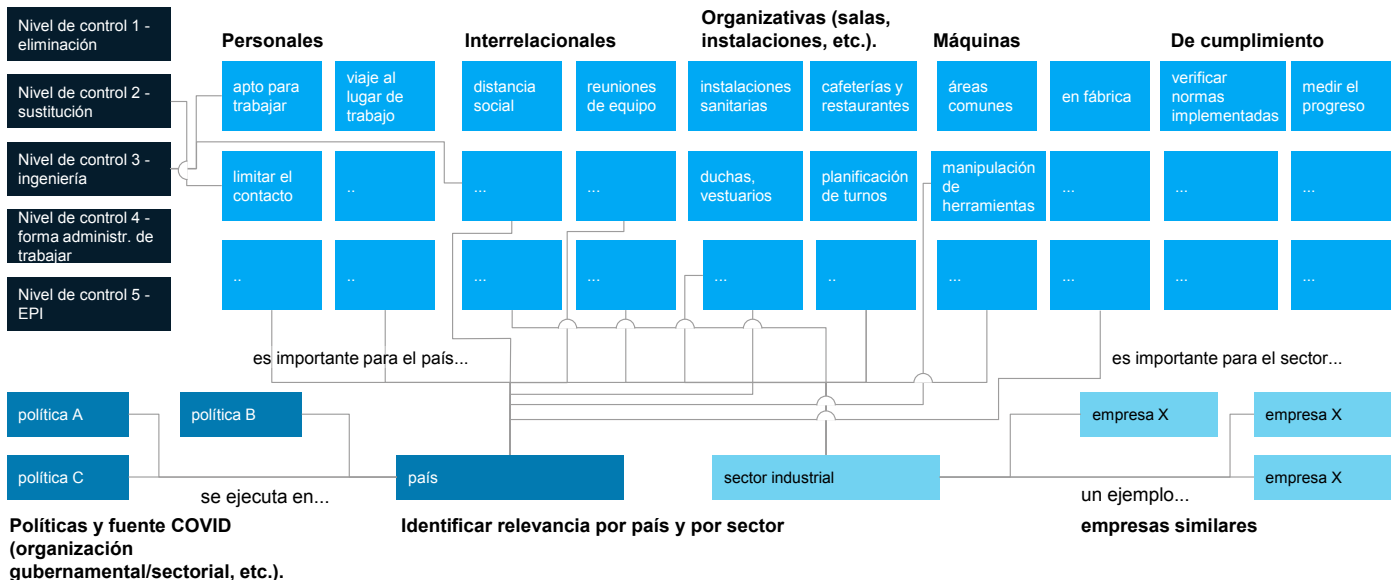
Nivel de control 1 - eliminación

Nivel de control 2 - sustitución

Nivel de control 3 - ingeniería

Nivel de control 4 - forma administr. de trabajar

Nivel de control 5 - EPI

Personales

Interrelacionales

Organizativas (salas, instalaciones, etc.).

Máquinas

De cumplimiento

apto para trabajar

viaje al lugar de trabajo

distancia social

reuniones de equipo

instalaciones sanitarias

cafeterías y restaurantes

áreas comunes

en fábrica

verificar normas implementadas

medir el progreso

limitar el contacto

..

...

...

duchas, vestuarios

planificación de turnos

manipulación de herramientas

...

...

...

..

..

...

...

...

..

...

...

...

...

es importante para el país...

es importante para el sector...

política A

política B

política C

país

sector industrial

empresa X

empresa X

empresa X

se ejecuta en...

un ejemplo...

Políticas y fuente COVID (organización gubernamental/sectorial, etc.).

Identificar relevancia por país y por sector

empresas similares